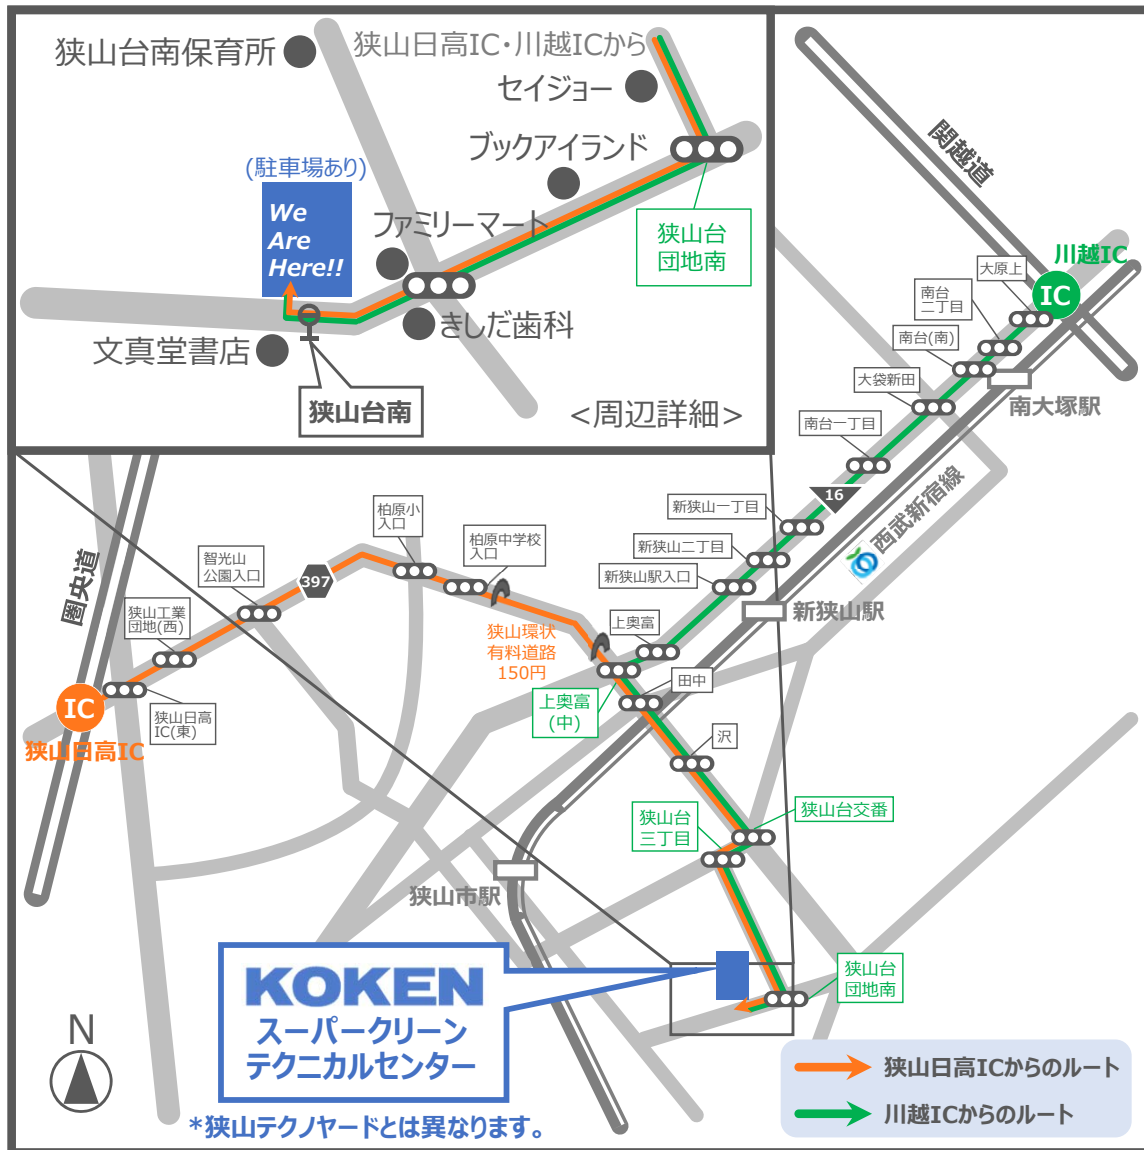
狭山台南保育所

狭山日高IC・川越ICから

セイジョー

ブックアイランド

(駐車場あり)

We Are Here!!

ファミリーマート

狭山台団地南

きしだ歯科

文真堂書店

狭山台南

<周辺詳細>

関越道

川越IC

IC

大原上

南台二丁目

南台(南)

大袋新田

南大塚駅

南台一丁目

16

西武新宿線

新狭山一丁目

新狭山二丁目

新狭山駅入口

新狭山駅

柏原小入口

柏原中学校入口

智光山公園入口

397

圏央道

狭山工業団地(西)

IC

狭山日高IC

狭山日高IC(東)

狭山環状有料道路150円

上奥富

上奥富(中)

田中

沢

狭山台三丁目

狭山台交番

狭山市駅

狭山台団地南

KOKEN

スーパークリーンテクニカルセンター

N

*狭山テクノヤードとは異なります。

狭山日高ICからのルート

川越ICからのルート